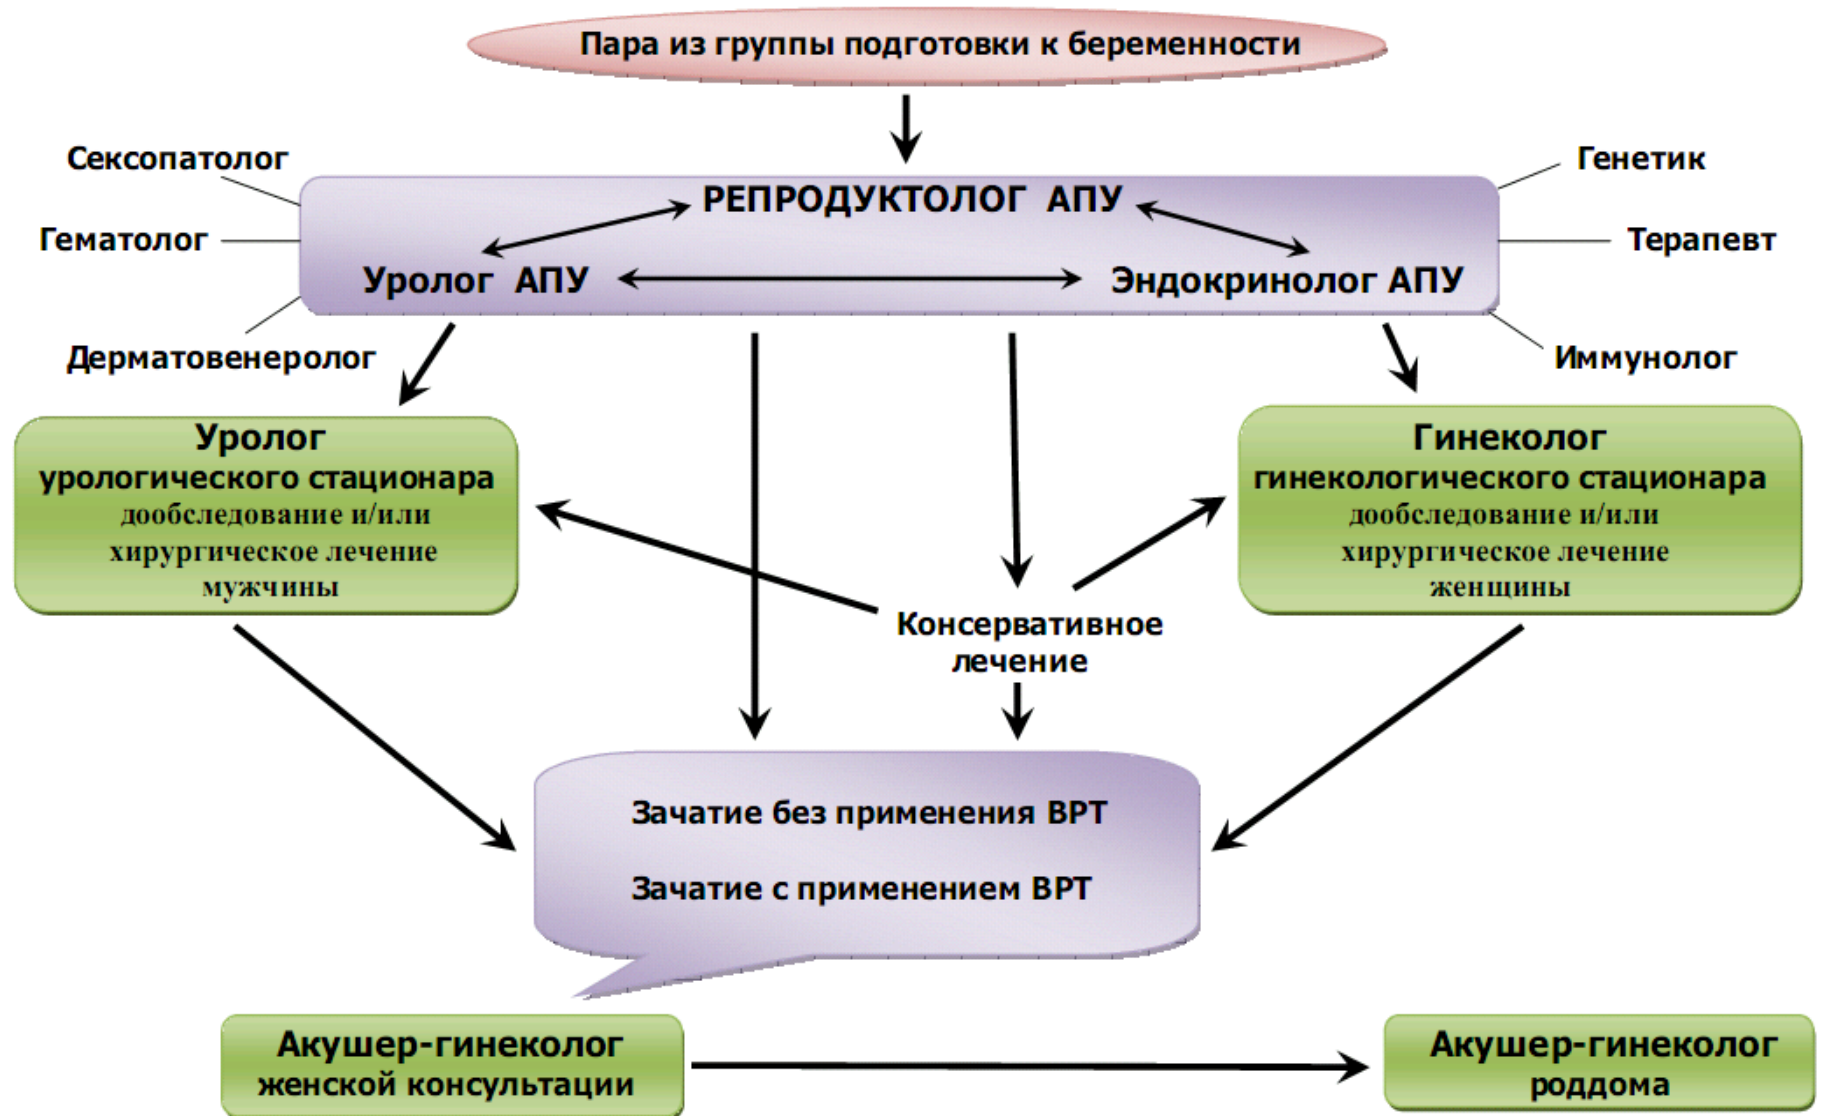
Пара из группы подготовки к беременности

Сексопатолог

Гематолог

Дерматовенеролог

РЕПРОДУКТОЛОГ АПУ

Уролог АПУ

Эндокринолог АПУ

Генетик

Терапевт

Иммунолог

Уролог
урологического стационара
дообследование и/или хирургическое лечение мужчины

Гинеколог
гинекологического стационара
дообследование и/или хирургическое лечение женщины

Консервативное лечение

Зачатие без применения ВРТ

Зачатие с применением ВРТ

Акушер-гинеколог женской консультации

Акушер-гинеколог роддома